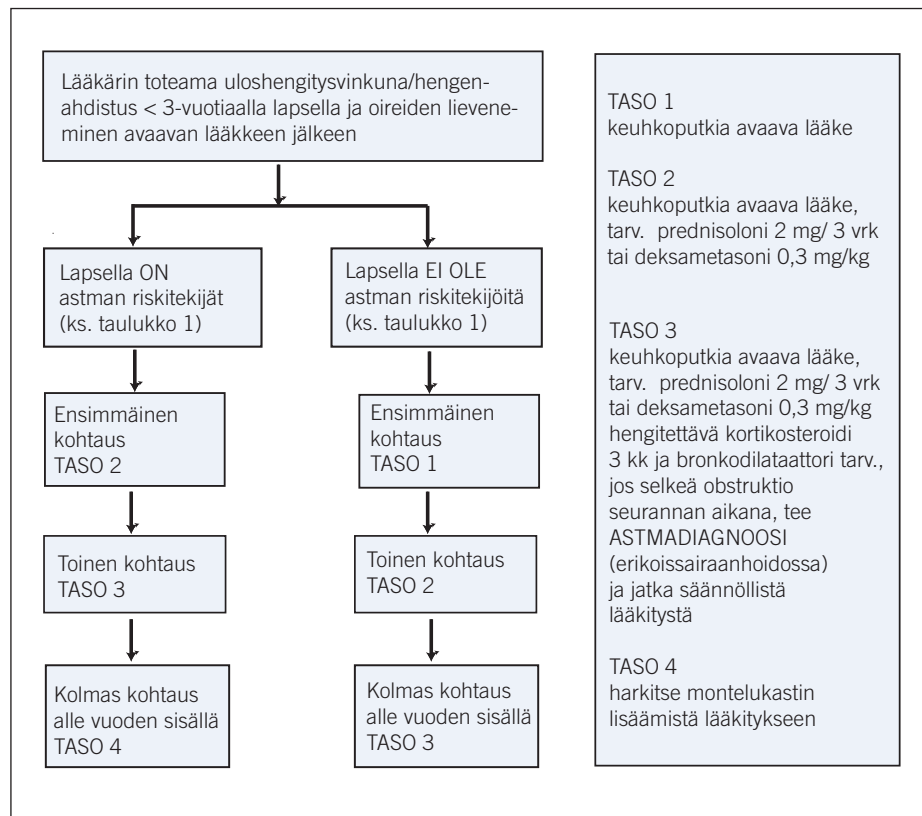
Lääkärin toteama uloshengitysvinkuna/hengenahdistus < 3-vuotiaalla lapsella ja oireiden lieveneminen avaavan lääkkeen jälkeen

Lapsella ON astman riskitekijät (ks. taulukko 1)

Ensimmäinen kohtaus TASO 2

Toinen kohtaus TASO 3

Kolmas kohtaus alle vuoden sisällä TASO 4

Lapsella EI OLE astman riskitekijöitä (ks. taulukko 1)

Ensimmäinen kohtaus TASO 1

Toinen kohtaus TASO 2

Kolmas kohtaus alle vuoden sisällä TASO 3

TASO 1
keuhkoputkia avaava lääke

TASO 2
keuhkoputkia avaava lääke, tarv. prednisoloni 2 mg/ 3 vrk tai deksametasoni 0,3 mg/kg

TASO 3
keuhkoputkia avaava lääke, tarv. prednisoloni 2 mg/ 3 vrk tai deksametasoni 0,3 mg/kg hengitettävä kortikosteroidi 3 kk ja bronkodilataattori tarv., jos selkeä obstruktio seurannan aikana, tee ASTMADIAGNOOSI (erikoissairaanhoidossa) ja jatka säännöllistä lääkitystä

TASO 4
harkitse montelukastin lisäämistä lääkitykseen